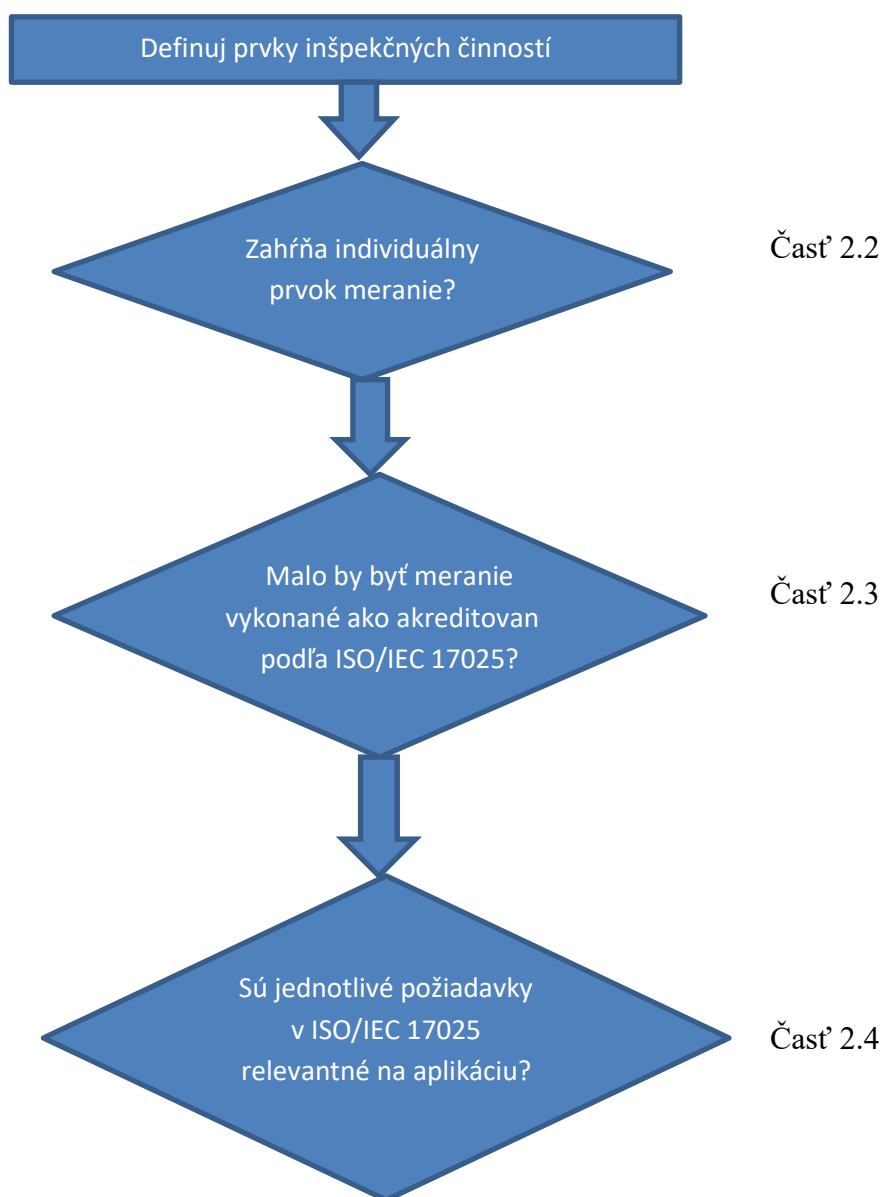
Definuj prvky inšpekčných činností

Zahŕňa individuálny prvok meranie?

Časť 2.2

Malo by byť meranie vykonané ako akreditovan podľa ISO/IEC 17025?

Časť 2.3

Sú jednotlivé požiadavky v ISO/IEC 17025 relevantné na aplikáciu?

Časť 2.4